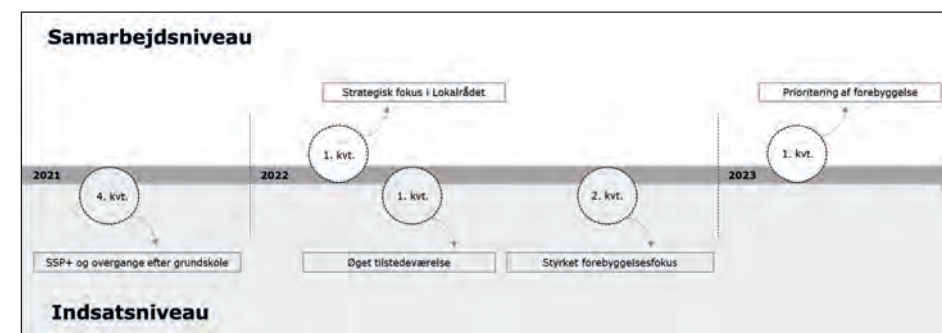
Samarbejdsniveau

Strategisk fokus i Lokalrådet

Prioritering af forebyggelse

1. kvt.

1. kvt.

2021

4. kvt.

2022

1. kvt.

2. kvt.

2023

SSP+ og overgange efter grundskole

Øget tilstedeværelse

Styrket forebyggelsesfokus

Indsatsniveau